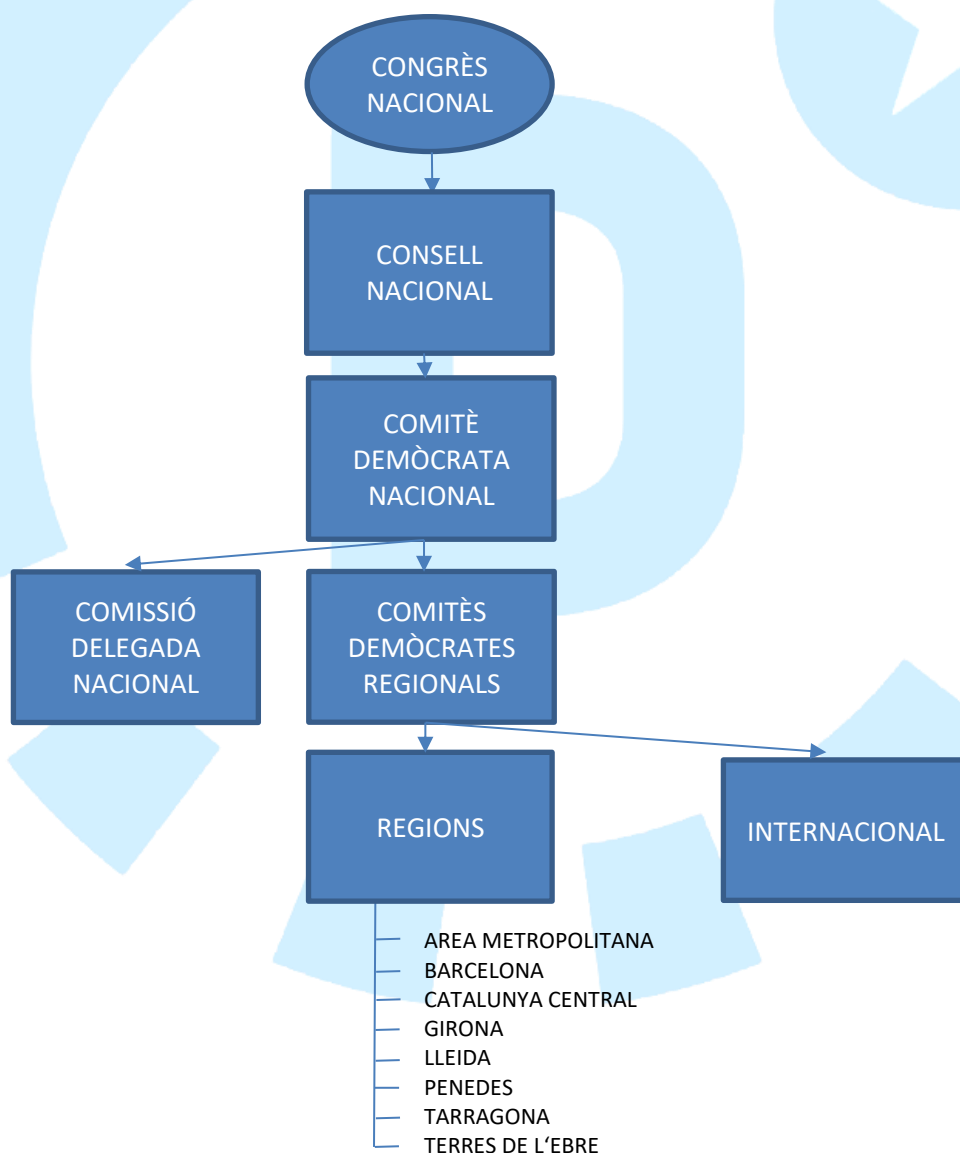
CONGRÈS NACIONAL

CONSELL NACIONAL

COMITÈ DEMÒCRATA NACIONAL

COMISSIÓ DELEGADA NACIONAL

COMITÈS DEMÒCRATES REGIONALS

REGIONS

INTERNACIONAL

AREA METROPOLITANA
BARCELONA
CATALUNYA CENTRAL
GIRONA
LLEIDA
PENEDES
TARRAGONA
TERRES DE L'EBRE